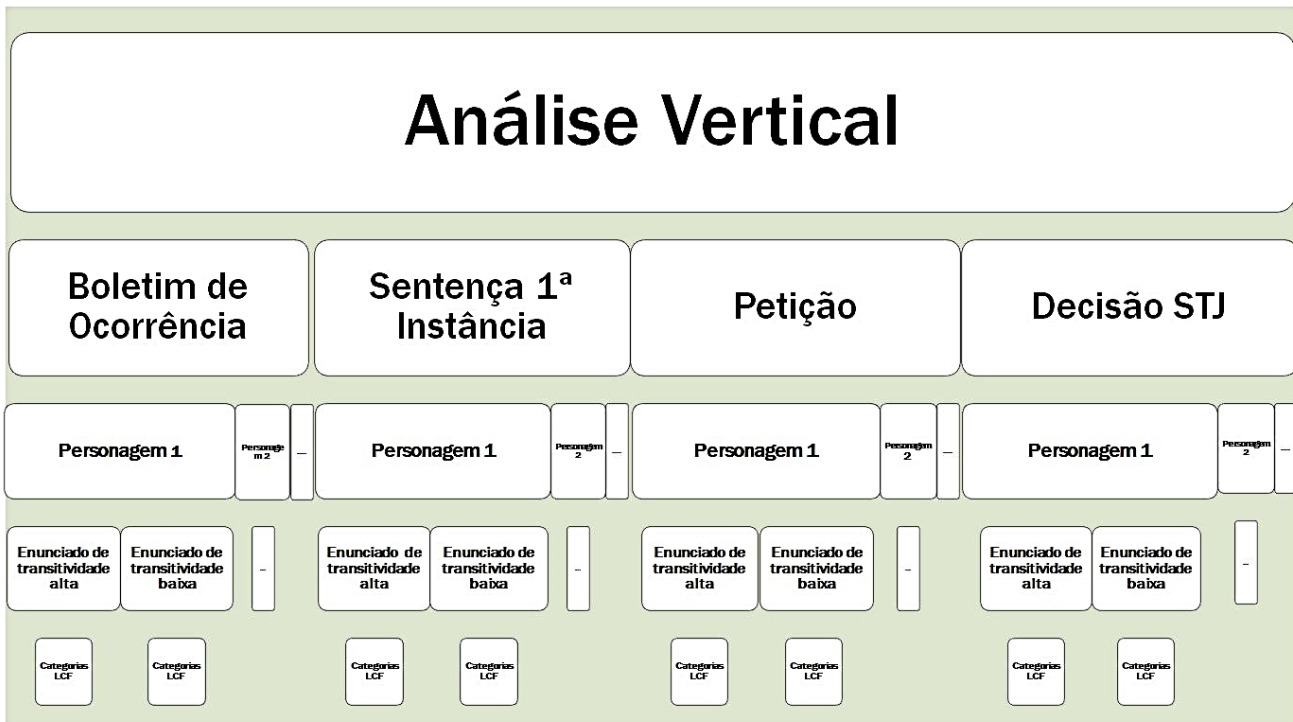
Análise Vertical

Boletim de Ocorrência

Sentença 1ª Instância

Petição

Decisão STJ

Personagem 1

Personagem 2

...

Personagem 1

Personagem 2

...

Personagem 1

Personagem 2

...

Personagem 1

Personagem 2

...

Enunciado de transitividade alta

Enunciado de transitividade baixa

...

Enunciado de transitividade alta

Enunciado de transitividade baixa

...

Enunciado de transitividade alta

Enunciado de transitividade baixa

...

Enunciado de transitividade alta

Enunciado de transitividade baixa

...

Categorias LCF

Categorias LCF

Categorias LCF

Categorias LCF

Categorias LCF

Categorias LCF

Categorias LCF

Categorias LCF